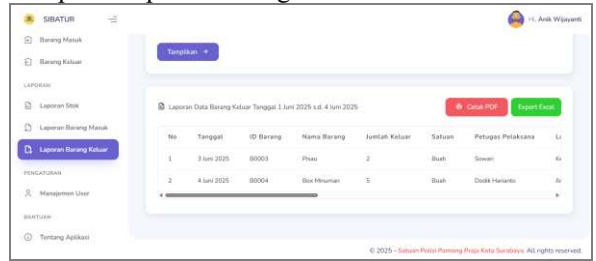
SIBATUR

Hi, Anik Wijayanti

Barang Masuk
Barang Keluar
LAPORAN
Laporan Stok
Laporan Barang Masuk
Laporan Barang Keluar
PENGATURAN
Manajemen User
BANTUAN
Tentang Aplikasi

Tampilkan +

Laporan Data Barang Keluar Tanggal 1 Juni 2025 s.d. 4 Juni 2025

Cetak PDF
Export Excel

| No | Tanggal | ID Barang | Nama Barang | Jumlah Keluar | Satuan | Petugas Pelaksana | L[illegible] |
|---|---|---|---|---|---|---|---|
| 1 | 3 Juni 2025 | B0003 | Pisau | 2 | Buah | Sowari | K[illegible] |
| 2 | 4 Juni 2025 | B0004 | Box Minuman | 5 | Buah | Dodik Harianto | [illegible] |

© 2025 - Satuan Polisi Pamong Praja Kota Surabaya. All rights reserved.